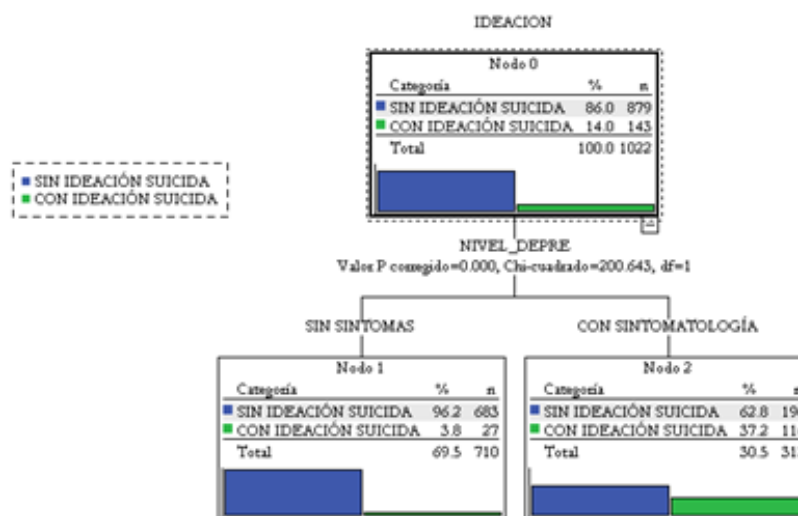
IDEACION

SIN IDEACIÓN SUICIDA
CON IDEACIÓN SUICIDA

Nodo 0

| Categoría | % | n |
|---|---|---|
| SIN IDEACIÓN SUICIDA | 86.0 | 879 |
| CON IDEACIÓN SUICIDA | 14.0 | 143 |
| Total | 100.0 | 1022 |

NIVEL_DEPRE
Valor P corregido=0.000, Chi-cuadrado=200.643, df=1

SIN SINTOMAS

CON SINTOMATOLOGÍA

Nodo 1

| Categoría | % | n |
|---|---|---|
| SIN IDEACIÓN SUICIDA | 96.2 | 683 |
| CON IDEACIÓN SUICIDA | 3.8 | 27 |
| Total | 69.5 | 710 |

Nodo 2

| Categoría | % | n |
|---|---|---|
| SIN IDEACIÓN SUICIDA | 62.8 | 19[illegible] |
| CON IDEACIÓN SUICIDA | 37.2 | 11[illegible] |
| Total | 30.5 | 31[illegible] |